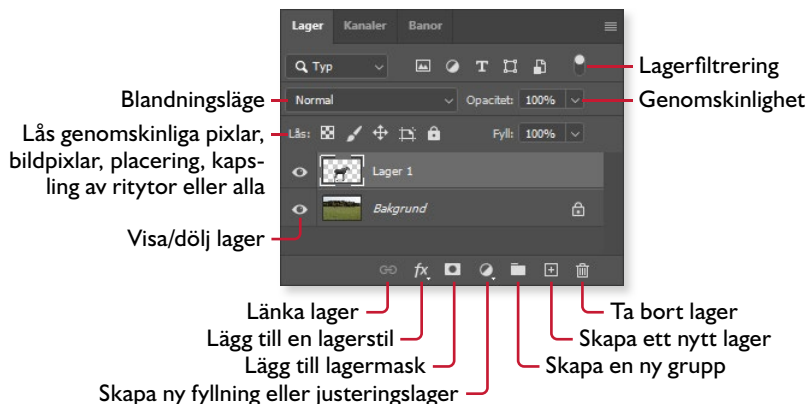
Lager Kanaler Banor

Typ

Lagerfiltrering

Blandningsläge

Normal

Opacitet: 100%

Genomskinlighet

Lås genomskinliga pixlar, bildpixlar, placering, kapsling av ritytor eller alla

Lås:

Fyll: 100%

Lager 1

Bakgrund

Visa/dölj lager

fx

Länka lager

Lägg till en lagerstil

Lägg till lagermask

Skapa ny fyllning eller justeringslager

Ta bort lager

Skapa ett nytt lager

Skapa en ny grupp